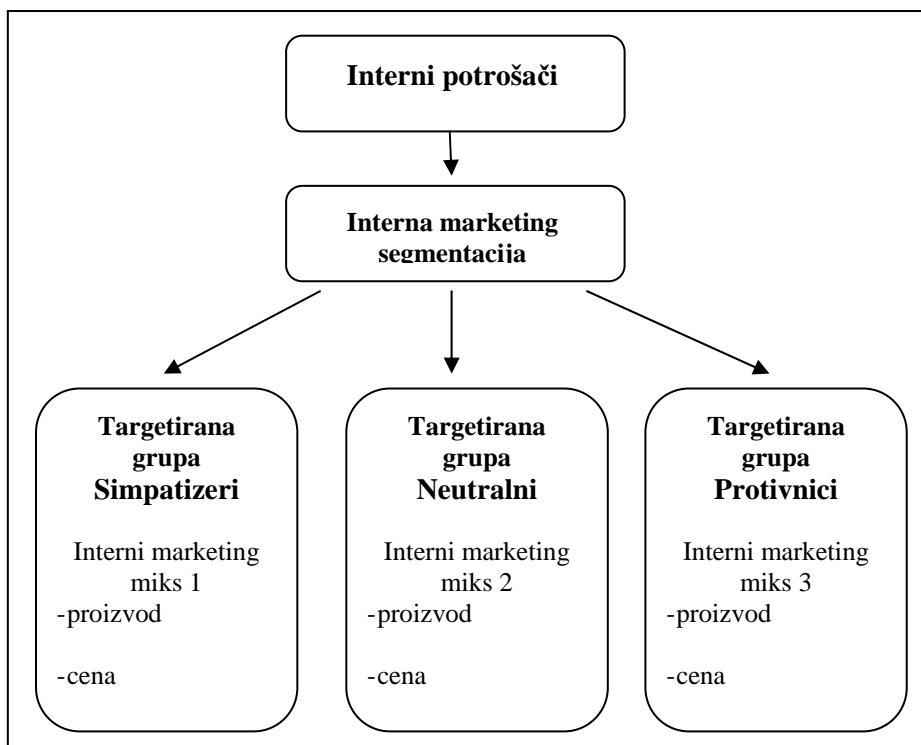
Interni potrošači

Interna marketing segmentacija

Targetirana grupa Simpatizeri

Interni marketing miks 1
-proizvod

-cena

Targetirana grupa Neutralni

Interni marketing miks 2
-proizvod

-cena

Targetirana grupa Protivnici

Interni marketing miks 3
-proizvod

-cena